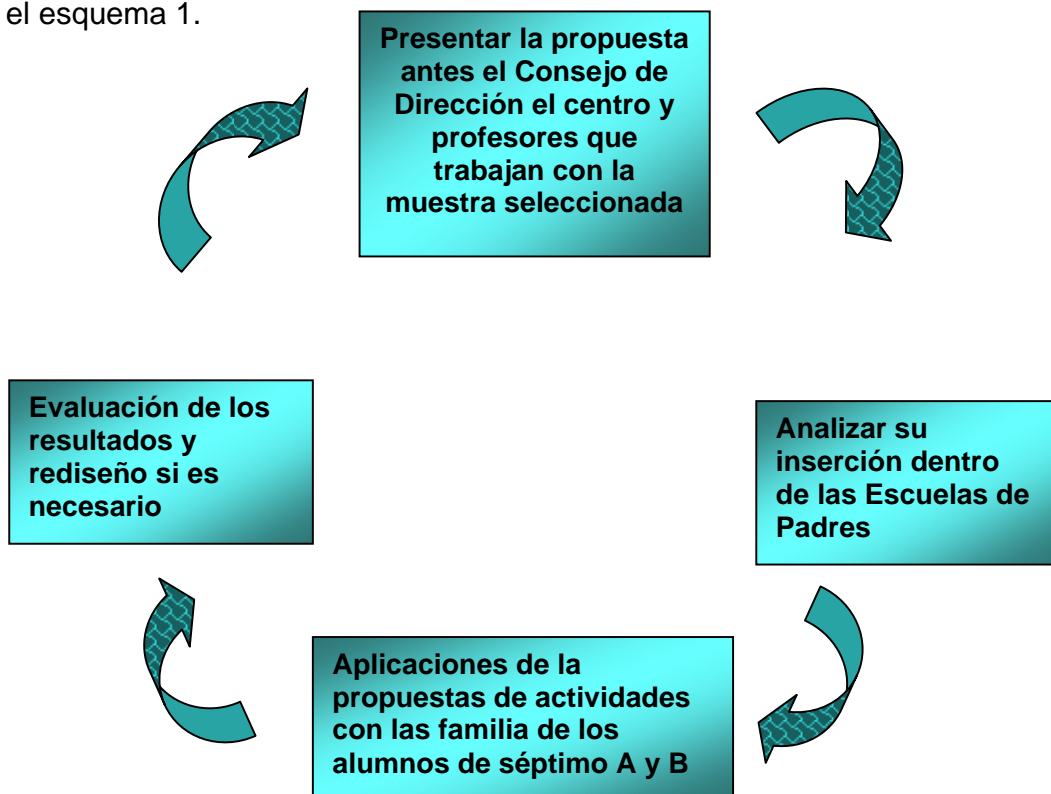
el esquema 1.

Presentar la propuesta antes el Consejo de Dirección el centro y profesores que trabajan con la muestra seleccionada

Analizar su inserción dentro de las Escuelas de Padres

Aplicaciones de la propuestas de actividades con las familia de los alumnos de séptimo A y B

Evaluación de los resultados y rediseño si es necesario